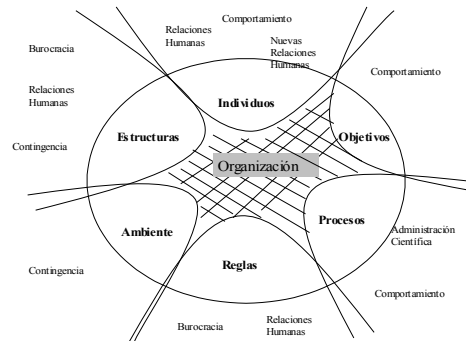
Comportamiento

Relaciones Humanas

Nuevas Relaciones Humanas

Burocracia

Comportamiento

Relaciones Humanas

Individuos

Estructuras

Objetivos

Contingencia

Organización

Ambiente

Procesos

Administración Científica

Contingencia

Reglas

Comportamiento

Burocracia

Relaciones Humanas